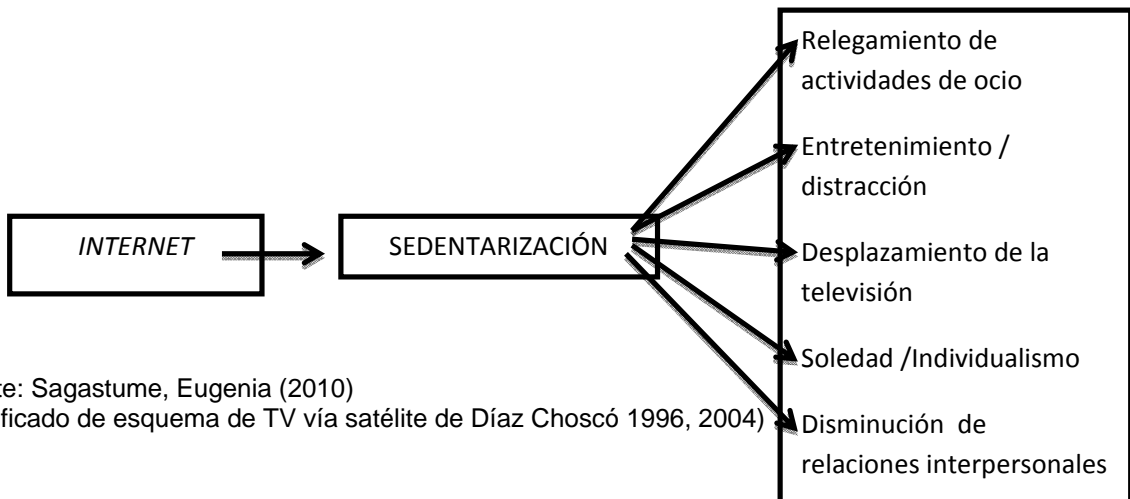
INTERNET

SEDENTARIZACIÓN

Relegamiento de actividades de ocio

Entretenimiento / distracción

Desplazamiento de la televisión

Soledad /Individualismo

Disminución de relaciones interpersonales

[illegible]te: Sagastume, Eugenia (2010)
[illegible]ficado de esquema de TV vía satélite de Díaz Choscó 1996, 2004)